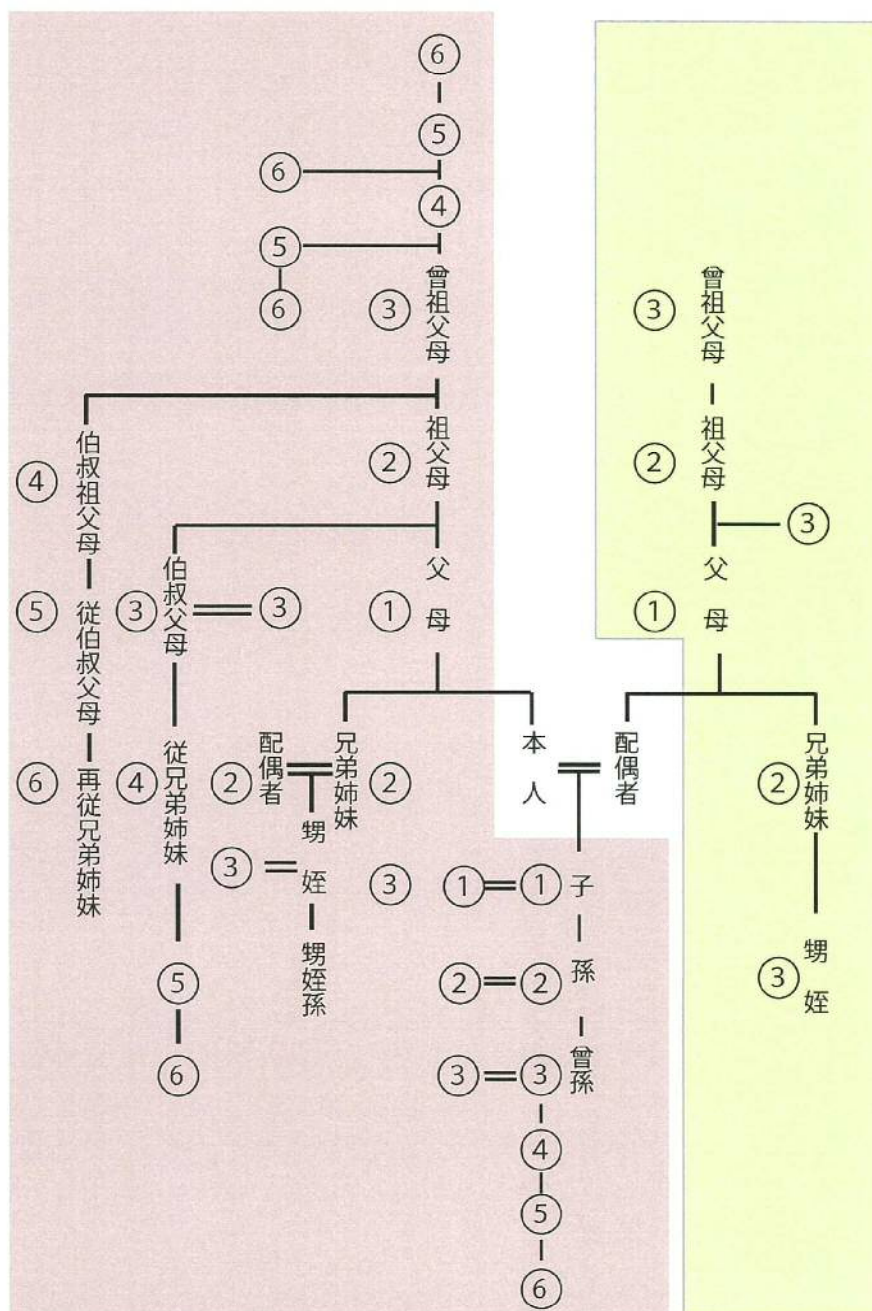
⑥
⑤
⑥
④
⑤
⑥
③ 曾祖父母
② 祖父母
① 父母
④ 伯叔祖父母
⑤ 従伯叔父母
⑥ 再従兄弟姉妹
③ 伯叔父母 ③
④ 従兄弟姉妹
⑤
⑥
② 配偶者
② 兄弟姉妹
③ 甥姪
③ 甥姪孫
本人
配偶者
① ① 子
② ② 孫
③ ③ 曾孫
④
⑤
⑥
③ 曾祖父母
② 祖父母
③
① 父母
② 兄弟姉妹
③ 甥姪